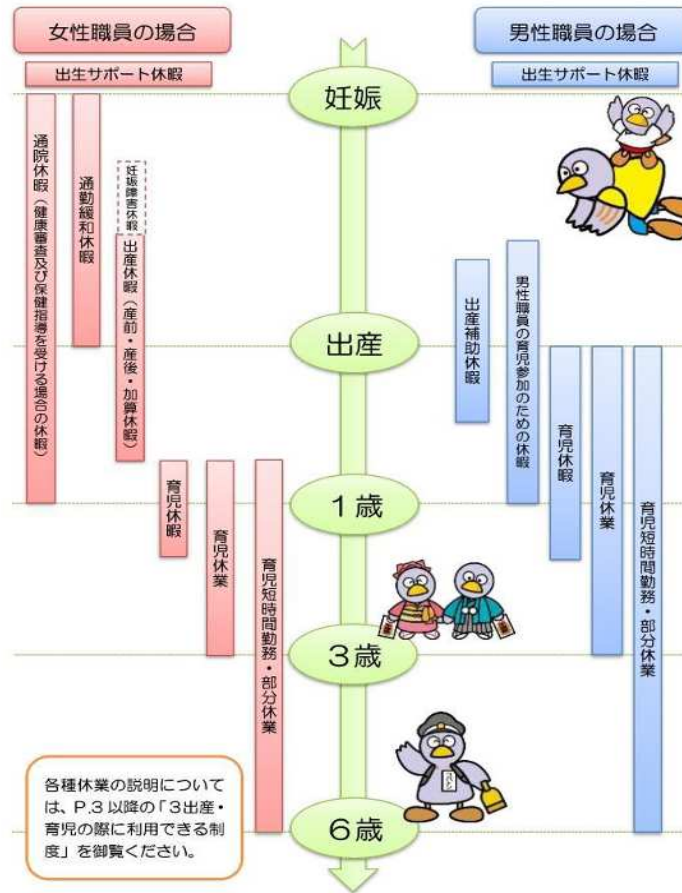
女性職員の場合

出生サポート休暇

男性職員の場合

出生サポート休暇

妊娠

通院休暇（健康審査及び保健指導を受ける場合の休暇）

通勤緩和休暇

妊娠障害休暇

出産休暇（産前・産後・加算休暇）

出産補助休暇

男性職員の育児参加のための休暇

出産

育児休暇

育児休業

育児短時間勤務・部分休業

1歳

育児休暇

育児休業

育児短時間勤務・部分休業

3歳

各種休業の説明については、P.3以降の「3出産・育児の際に利用できる制度」を御覧ください。

6歳